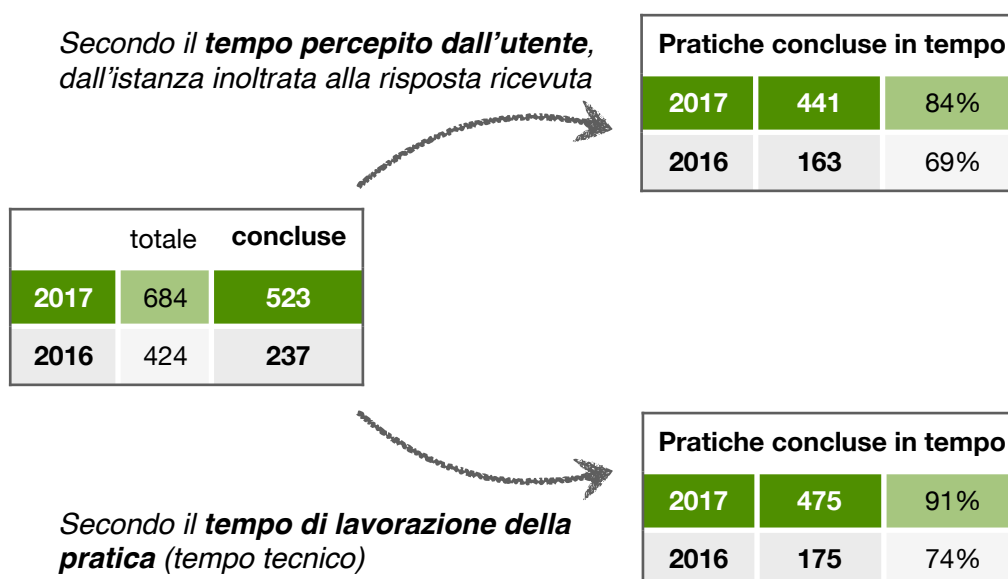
*Secondo il **tempo percepito dall'utente**, dall'istanza inoltrata alla risposta ricevuta*

| Pratiche concluse in tempo | | |
|---|---|---|
| 2017 | 441 | 84% |
| 2016 | 163 | 69% |

| | totale | concluse |
|---|---|---|
| 2017 | 684 | 523 |
| 2016 | 424 | 237 |

| Pratiche concluse in tempo | | |
|---|---|---|
| 2017 | 475 | 91% |
| 2016 | 175 | 74% |

*Secondo il **tempo di lavorazione della pratica** (tempo tecnico)*